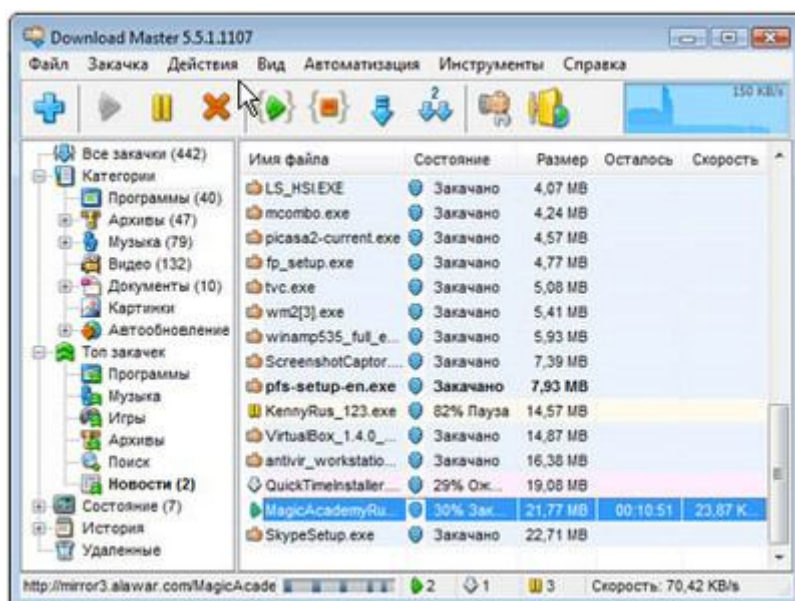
Download Master 5.5.1.1107

Файл Закачка Действия Вид Автоматизация Инструменты Справка

150 KB/s

Все закачки (442)
Категории
Программы (40)
Архивы (47)
Музыка (79)
Видео (132)
Документы (10)
Картинки
Автообновление
Топ закачек
Программы
Музыка
Игры
Архивы
Поиск
Новости (2)
Состояние (7)
История
Удаленные

| Имя файла | Состояние | Размер | Осталось | Скорость |
|---|---|---|---|---|
| LS_HSI.EXE | Закачано | 4,07 MB | | |
| mcombo.exe | Закачано | 4,24 MB | | |
| picasa2-current.exe | Закачано | 4,57 MB | | |
| fp_setup.exe | Закачано | 4,77 MB | | |
| tvc.exe | Закачано | 5,08 MB | | |
| wm2[3].exe | Закачано | 5,41 MB | | |
| winamp535_full_e... | Закачано | 5,93 MB | | |
| ScreenshotCaptor.... | Закачано | 7,39 MB | | |
| pfs-setup-en.exe | Закачано | 7,93 MB | | |
| KennyRus_123.exe | 82% Пауза | 14,57 MB | | |
| VirtualBox_1.4.0_... | Закачано | 14,87 MB | | |
| antivir_workstatio... | Закачано | 16,38 MB | | |
| QuickTimeInstaller.... | 29% Ож... | 19,08 MB | | |
| MagicAcademyRu... | 30% Зак... | 21,77 MB | 00:10:51 | 23,87 K... |
| SkypeSetup.exe | Закачано | 22,71 MB | | |

http://mirror3.alawar.com/MagicAcade 2 1 3 Скорость: 70,42 KB/s